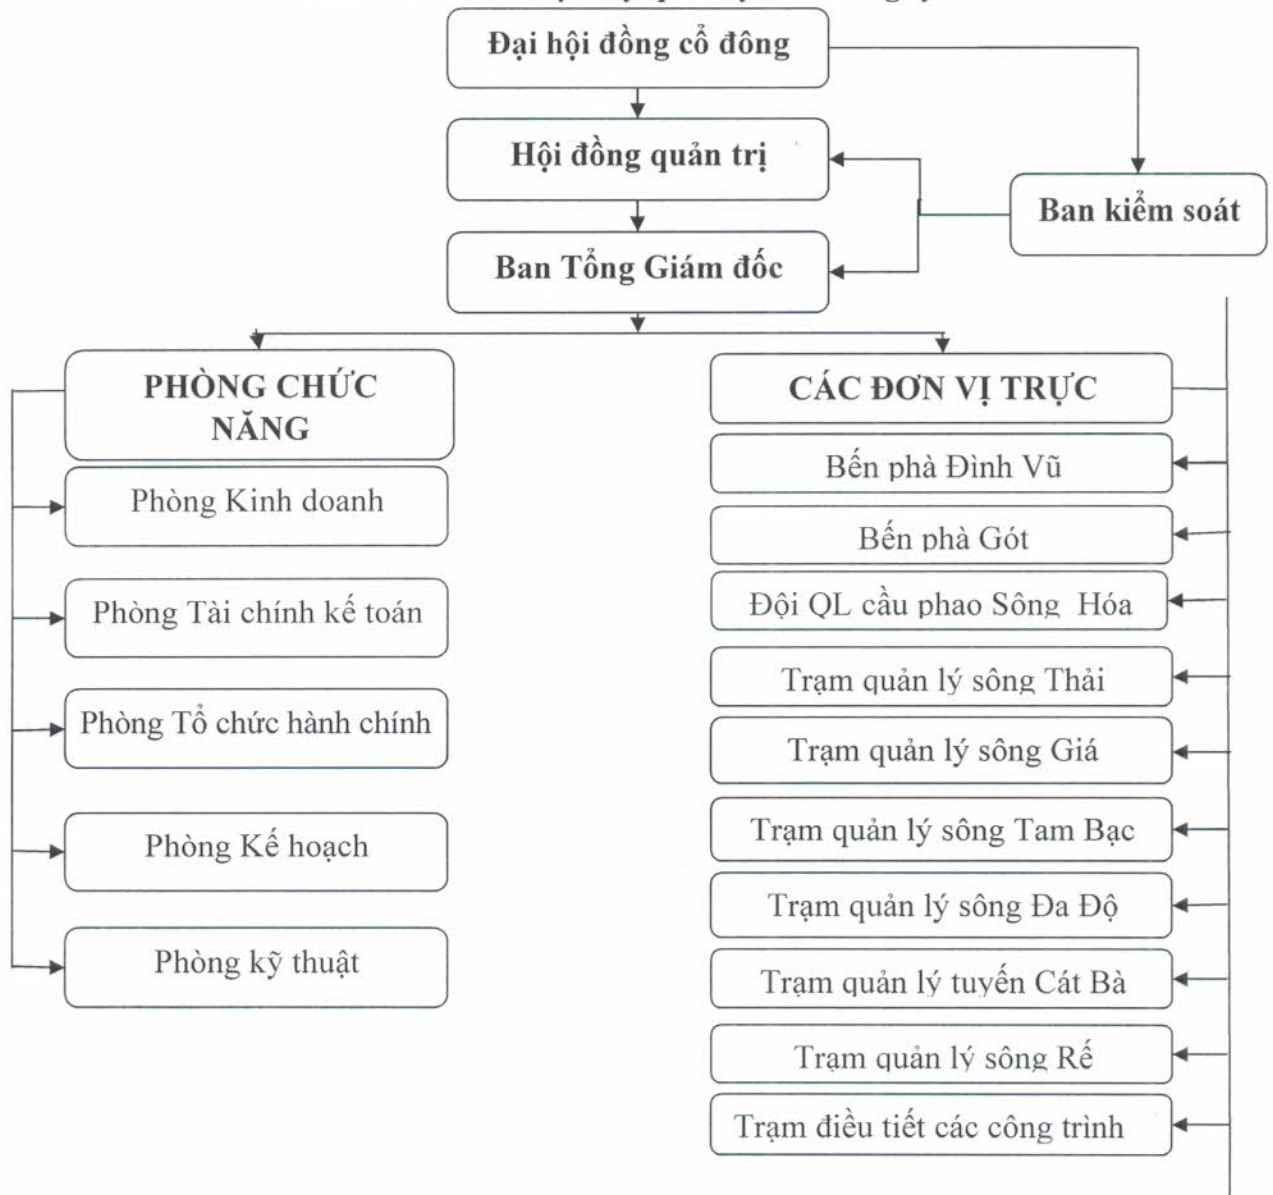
Đại hội đồng cổ đông

Hội đồng quản trị

Ban kiểm soát

Ban Tổng Giám đốc

PHÒNG CHỨC NĂNG

Phòng Kinh doanh

Phòng Tài chính kế toán

Phòng Tổ chức hành chính

Phòng Kế hoạch

Phòng kỹ thuật

CÁC ĐƠN VỊ TRỰC

Bến phà Đình Vũ

Bến phà Gót

Đội QL cầu phao Sông Hóa

Trạm quản lý sông Thải

Trạm quản lý sông Giá

Trạm quản lý sông Tam Bạc

Trạm quản lý sông Đa Độ

Trạm quản lý tuyến Cát Bà

Trạm quản lý sông Rế

Trạm điều tiết các công trình